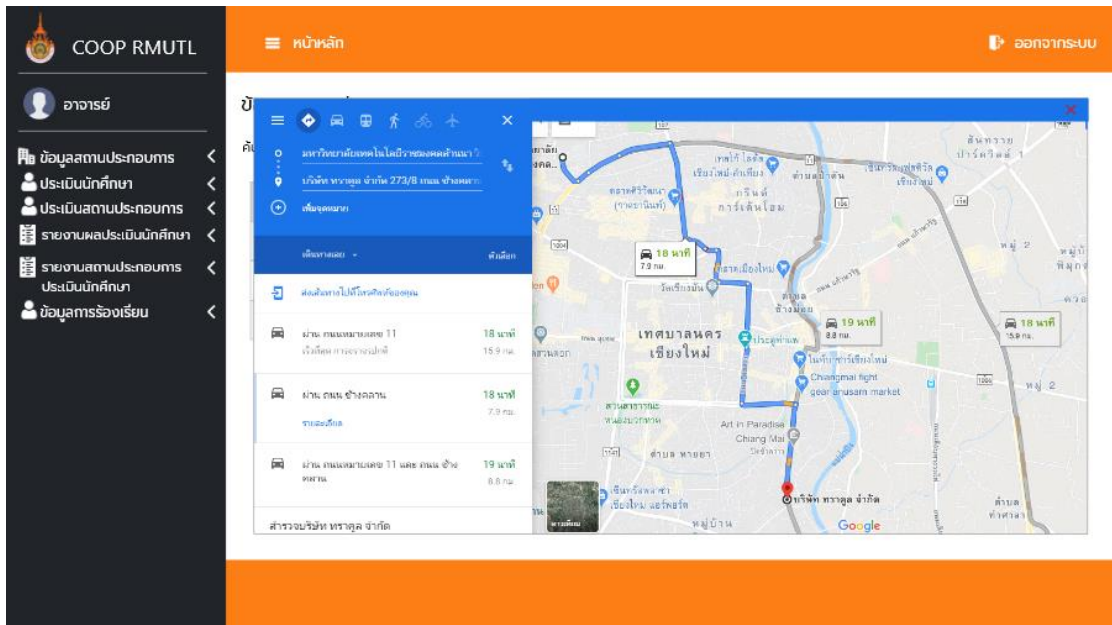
COOP RMUTL

หน้าหลัก

ออกจากระบบ

อาจารย์

ข้อมูลสถานประกอบการ

ประเมินนักศึกษา

ประเมินสถานประกอบการ

รายงานผลประเมินนักศึกษา

รายงานสถานประกอบการ ประเมินนักศึกษา

ข้อมูลการร้องเรียน

มหาวิทยาลัยเทคโนโลยีราชมงคลล้านนา

บริษัท ทราคูล จำกัด 273/8 ถนน ช้างคลาน

เพิ่มจุดหมาย

ตัวเลือก

ส่งเส้นทางไปยังโทรศัพท์ของคุณ

ผ่าน ถนนหมายเลข 11

18 นาที

15.9 กม.

ผ่าน ถนน ช้างคลาน

18 นาที

7.9 กม.

รายละเอียด

ผ่าน ถนนหมายเลข 11 และ ถนน ช้างคลาน

19 นาที

8.8 กม.

สำรวจบริษัท ทราคูล จำกัด

18 นาที
7.9 กม.

19 นาที
8.8 กม.

18 นาที
15.9 กม.

เทศบาลนคร เชียงใหม่

Changmai fight gear anusarn market

Art in Paradise Chiang Mai

บริษัท ทราคูล จำกัด

Google